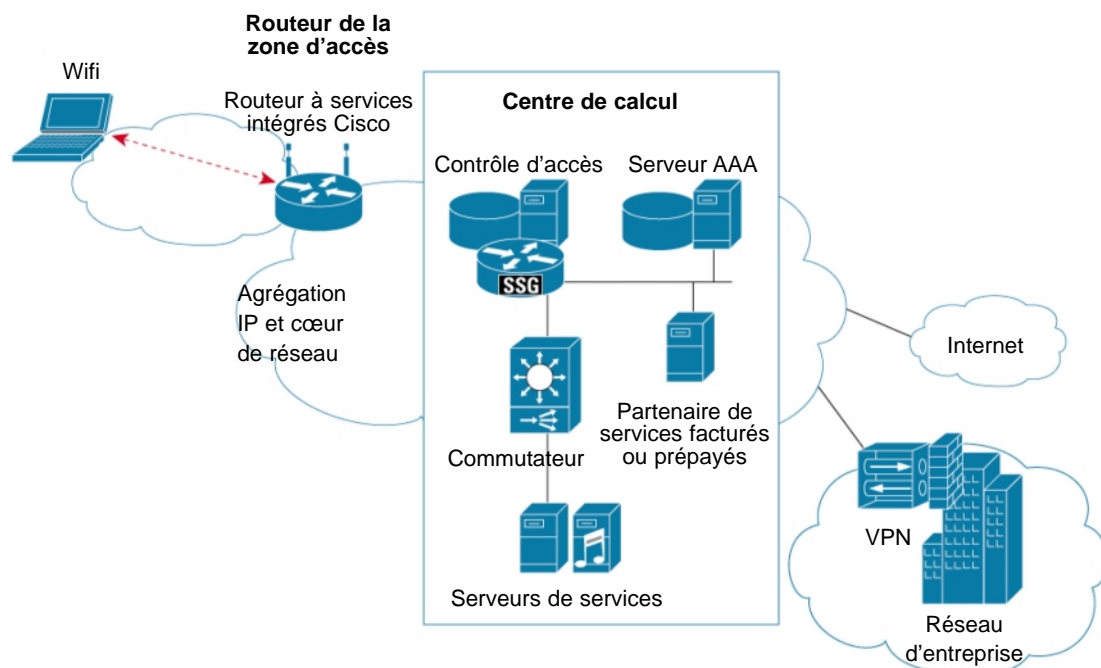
Routeur de la zone d'accès

Wifi

Routeur à services intégrés Cisco

Centre de calcul

Contrôle d'accès

Serveur AAA

SSG

Agrégation IP et cœur de réseau

Internet

Partenaire de services facturés ou prépayés

Commutateur

VPN

Serveurs de services

Réseau d'entreprise